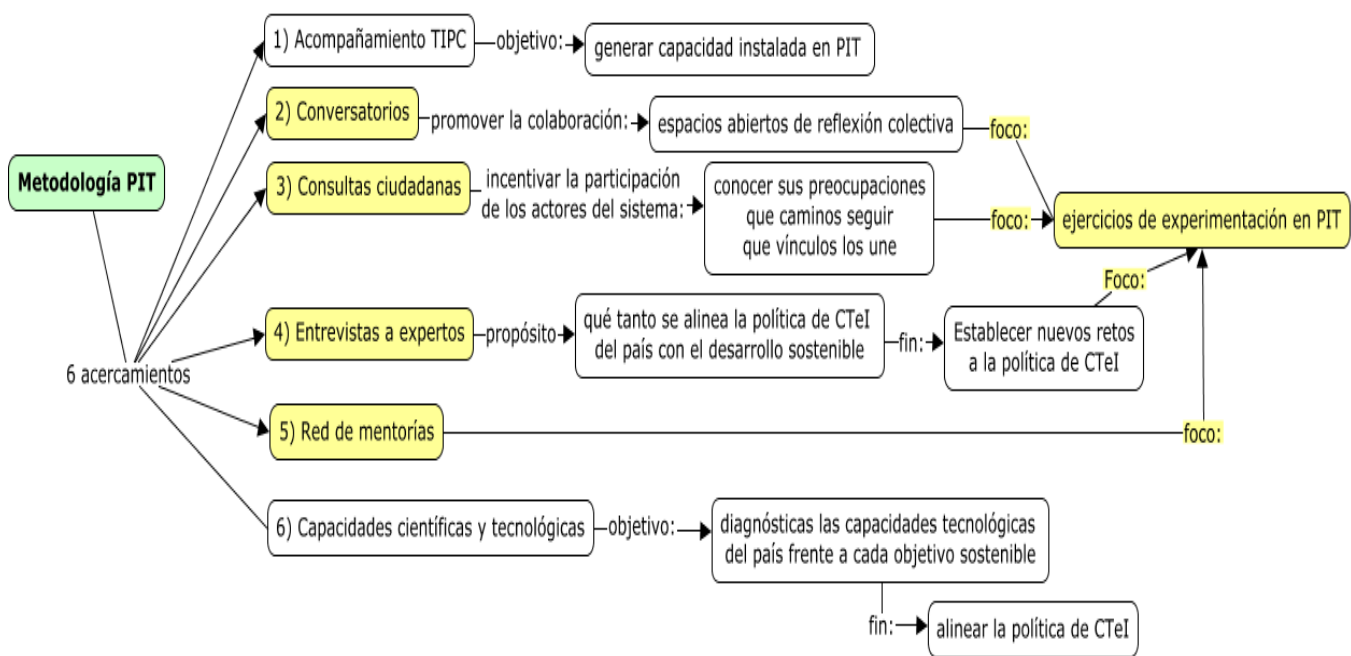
Metodología PIT

6 acercamientos

1) Acompañamiento TIPC

objetivo:

generar capacidad instalada en PIT

2) Conversatorios

promover la colaboración:

espacios abiertos de reflexión colectiva

foco:

3) Consultas ciudadanas

incentivar la participación de los actores del sistema:

conocer sus preocupaciones que caminos seguir que vínculos los une

foco:

ejercicios de experimentación en PIT

4) Entrevistas a expertos

propósito

qué tanto se alinea la política de CTeI del país con el desarrollo sostenible

fin:

Establecer nuevos retos a la política de CTeI

Foco:

5) Red de mentorías

foco:

6) Capacidades científicas y tecnológicas

objetivo:

diagnósticas las capacidades tecnológicas del país frente a cada objetivo sostenible

fin:

alinear la política de CTeI